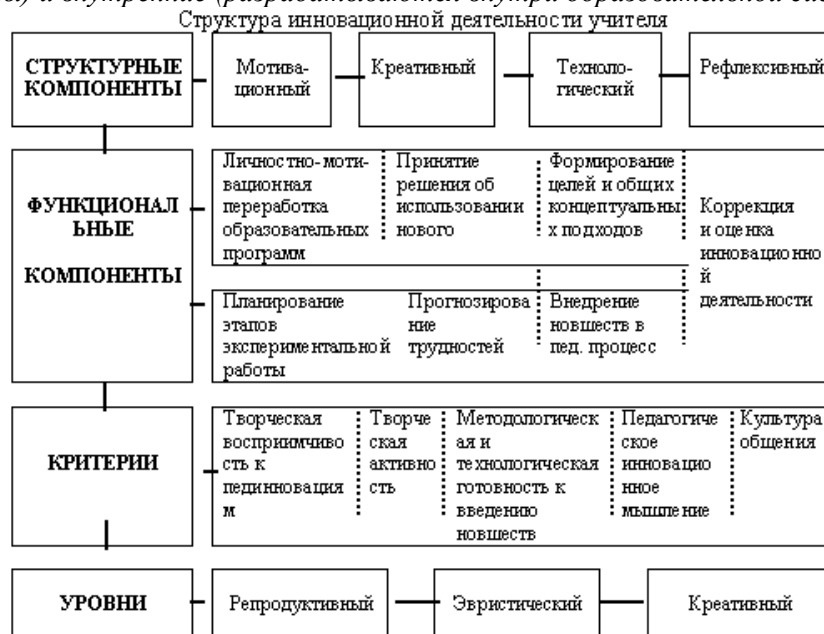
б) и внутренние (разрабатываются внутри образовательной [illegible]

Структура инновационной деятельности учителя

СТРУКТУРНЫЕ КОМПОНЕНТЫ

Мотивационный

Креативный

Технологический

Рефлексивный

ФУНКЦИОНАЛЬНЫЕ КОМПОНЕНТЫ

Личностно-мотивационная переработка образовательных программ

Принятие решения об использовании нового

Формирование целей и общих концептуальных подходов

Коррекция и оценка инновационной деятельности

Планирование этапов экспериментальной работы

Прогнозирование трудностей

Внедрение новшеств в пед. процесс

КРИТЕРИИ

Творческая восприимчивость к пединновациям

Творческая активность

Методологическая и технологическая готовность к введению новшеств

Педагогическое инновационное мышление

Культура общения

УРОВНИ

Репродуктивный

Эвристический

Креативный